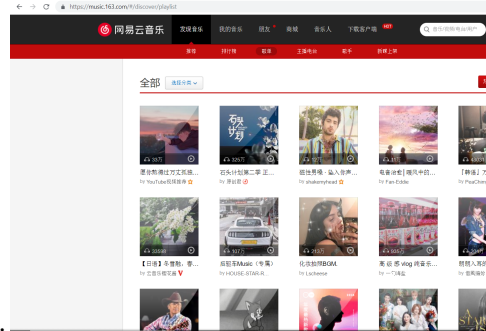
https://music.163.com/#/discover/playlist

网易云音乐 发现音乐 我的音乐 朋友 商城 音乐人 下载客户端 HOT

搜索音乐/视频/电台/用户

推荐 排行榜 歌单 主播电台 歌手 新碟上架

全部 选择分类

108万 愿你熬过万丈孤独... by YouTube视频推荐

3297万 百头计划第二季 王... by 厚岩君

5万 提拉男模 · 溢入声声... by shakenyhead

3万 电音迷色 | 嗨风中的... by Fan-Eddie

【韩语】... by PeaChen

228万 【日语】不要怕，青... by 云音乐版单

1077万 超能车Music（专属） by HOUSE-STAR-R...

213万 化妆助理BGM by Lachesse

505万 寒 谷 感 vlog 背景乐... by 一门海盐

那时入海的... by 他和海的